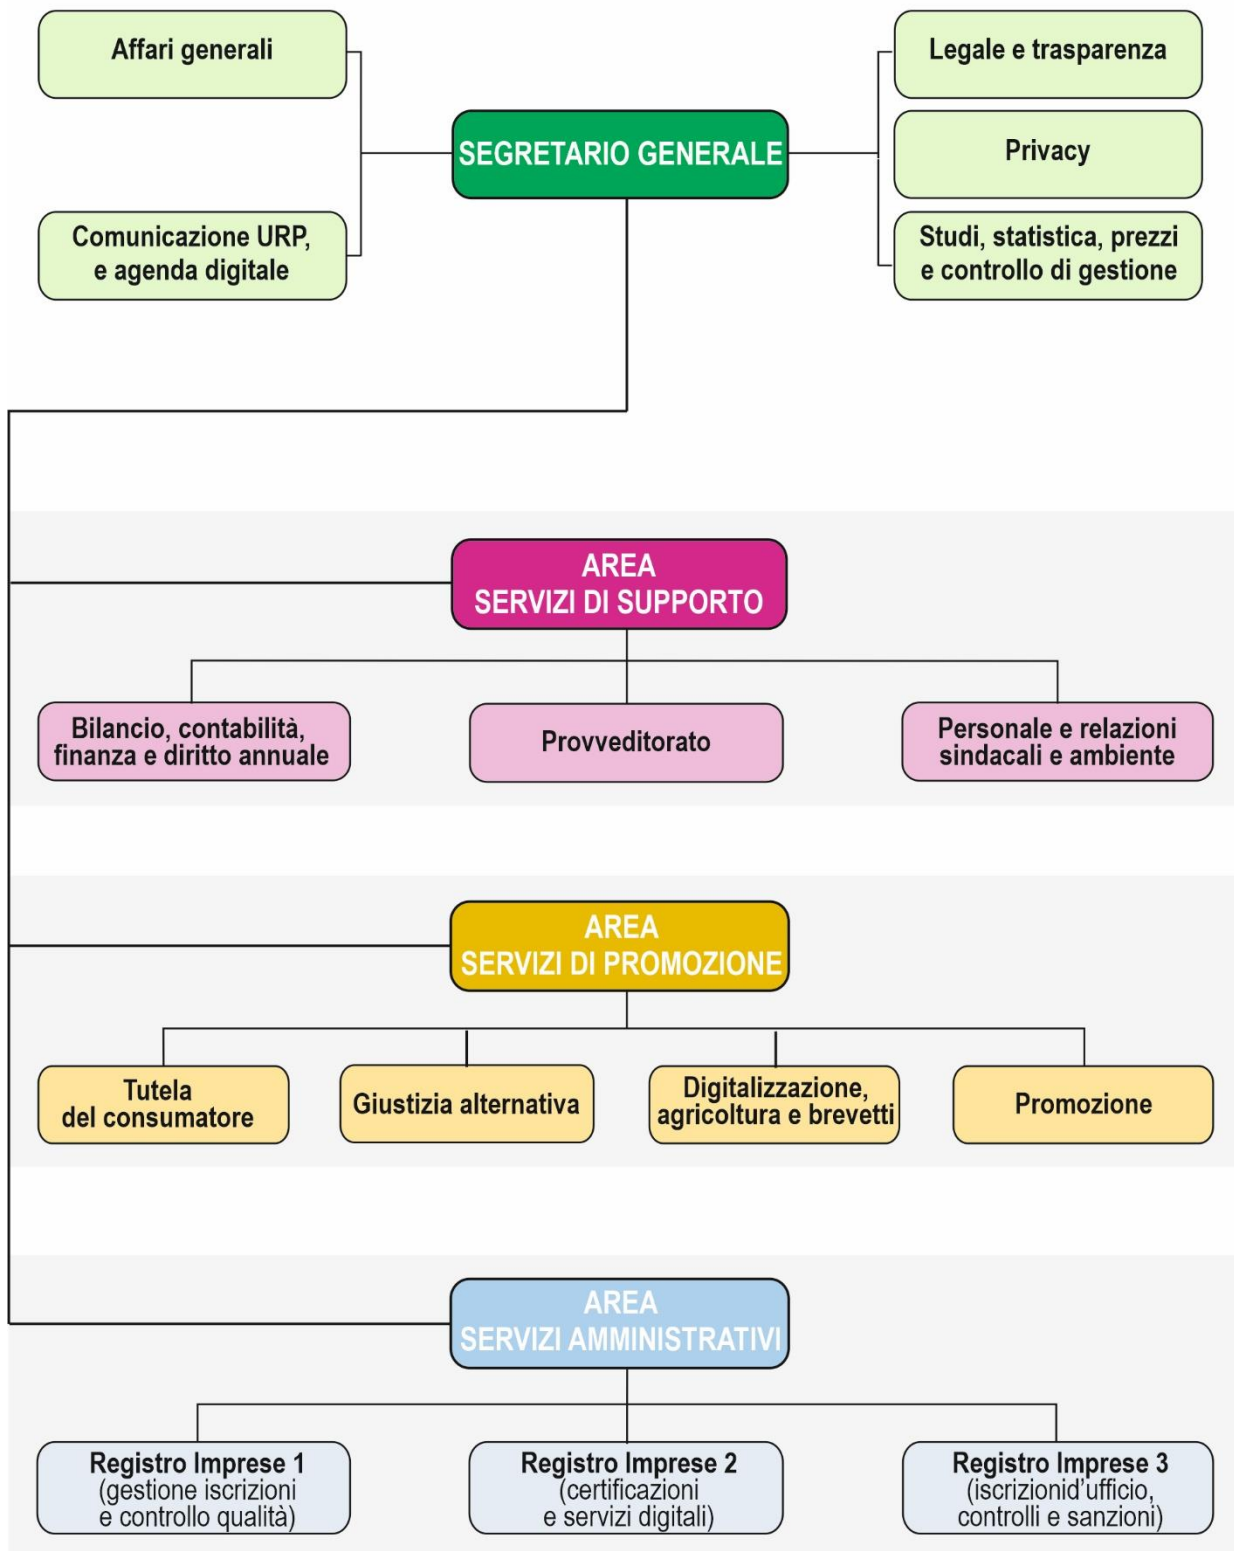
Affari generali

Comunicazione URP, e agenda digitale

SEGRETARIO GENERALE

Legale e trasparenza

Privacy

Studi, statistica, prezzi e controllo di gestione

AREA SERVIZI DI SUPPORTO

Bilancio, contabilità, finanza e diritto annuale

Provveditorato

Personale e relazioni sindacali e ambiente

AREA SERVIZI DI PROMOZIONE

Tutela del consumatore

Giustizia alternativa

Digitalizzazione, agricoltura e brevetti

Promozione

AREA SERVIZI AMMINISTRATIVI

Registro Imprese 1 (gestione iscrizioni e controllo qualità)

Registro Imprese 2 (certificazioni e servizi digitali)

Registro Imprese 3 (iscrizionid'ufficio, controlli e sanzioni)